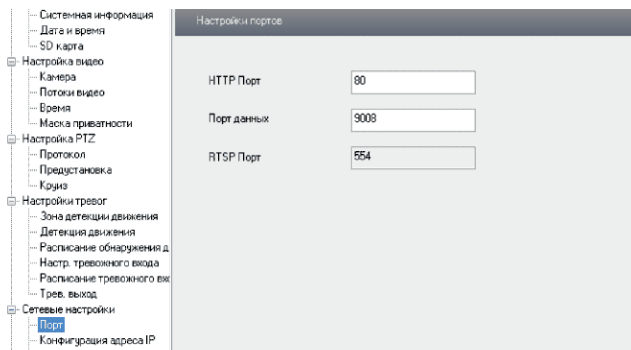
Системная информация
Дата и время
SD карта
Настройка видео
Камера
Потоки видео
Время
Маска приватности
Настройка PTZ
Протокол
Предустановка
Круиз
Настройки тревог
Зона детекции движения
Детекция движения
Расписание обнаружения д
Настр. тревожного входа
Расписание тревожного вх
Трев. выход
Сетевые настройки
Порт
Конфигурация адреса IP

Настройки портов

HTTP Порт 80

Порт данных 9008

RTSP Порт 554